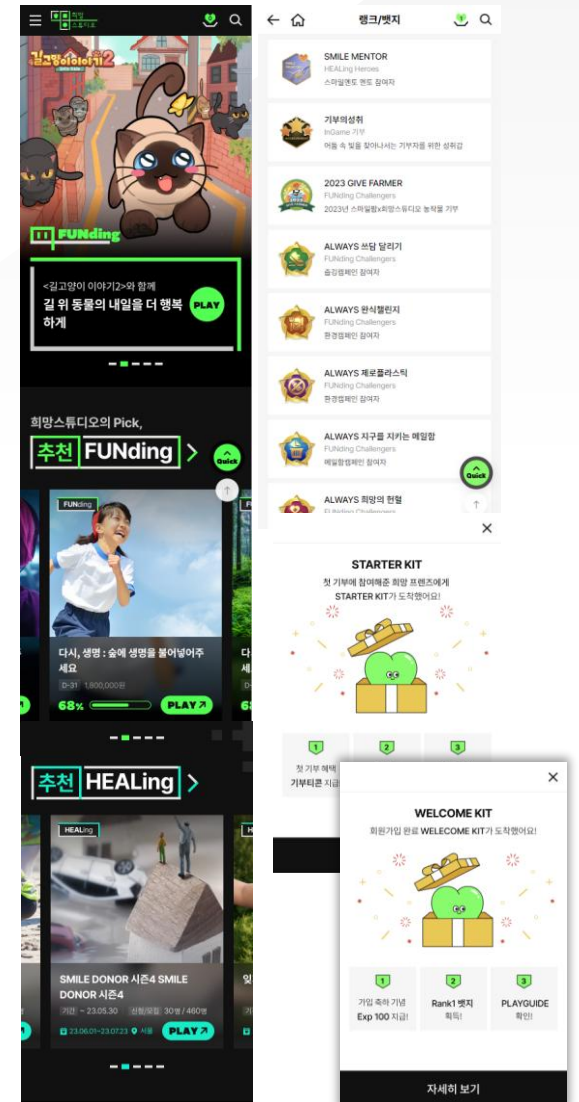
희망스튜디오

길고양이 이야기2

FUNding

<길고양이 이야기2>와 함께
길 위 동물의 내일을 더 행복하게

PLAY

희망스튜디오의 Pick,

추천 FUNding >

Quick

FUNding

다시, 생명 : 숲에 생명을 불어넣어주세요

D-31 1,800,000원

68%

PLAY

추천 HEALing >

HEALing

SMILE DONOR 시즌4 SMILE DONOR 시즌4

기간 23.05.30 신청/모집 30명 / 460명

23.06.01~23.07.23 서울

PLAY

랭크/뱃지

SMILE MENTOR
HEALing Heroes
스마일멘토 멘토 참여자

기부의성취
InGame 기부
어둠 속 빛을 찾아나서는 기부자를 위한 성취감

2023 GIVE FARMER
FUNding Challengers
2023년 스마일팜x희망스튜디오 농작물 기부

ALWAYS 쓰담 달리기
FUNding Challengers
줍깅캠페인 참여자

ALWAYS 완식챌린지
FUNding Challengers
환경캠페인 참여자

ALWAYS 제로플라스틱
FUNding Challengers
환경캠페인 참여자

ALWAYS 지구를 지키는 메일함
FUNding Challengers
메일함캠페인 참여자

ALWAYS 희망의 현혈
FUNding Challengers

Quick

STARTER KIT
첫 기부에 참여해준 희망 프렌즈에게 STARTER KIT가 도착했어요!

1
첫 기부 혜택
기부티콘 지급

2

3

WELCOME KIT
회원가입 완료 WELECOME KIT가 도착했어요!

1
가입 축하 기념
Exp 100 지급!

2
Rank1 뱃지
획득!

3
PLAYGUIDE
확인!

자세히 보기